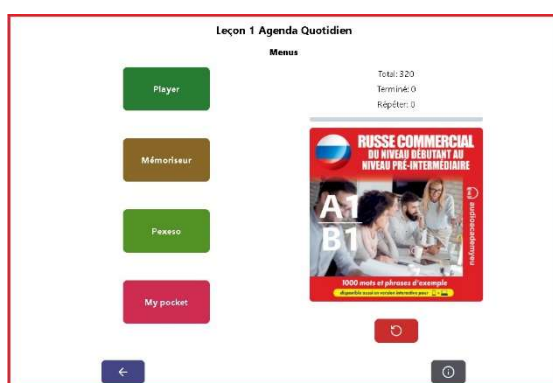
Leçon 1 Agenda Quotidien

Menus

Player

Mémoriseur

Pexeso

My pocket

Total: 320
Terminé: 0
Répéter: 0

RUSSE COMMERCIAL
DU NIVEAU DÉBUTANT AU NIVEAU PRÉ-INTERMÉDIAIRE

A1
B1

audioacademyeu

1000 mots et phrases d'exemple
disponible aussi en version interactive pour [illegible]